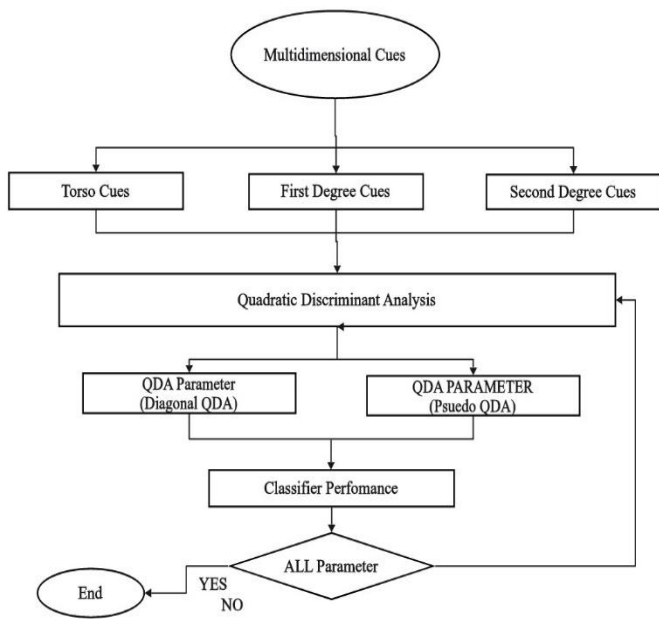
Multidimensional Cues

Torso Cues

First Degree Cues

Second Degree Cues

Quadratic Discriminant Analysis

QDA Parameter (Diagonal QDA)

QDA PARAMETER (Psuedo QDA)

Classifier Perfomance

ALL Parameter

YES

NO

End